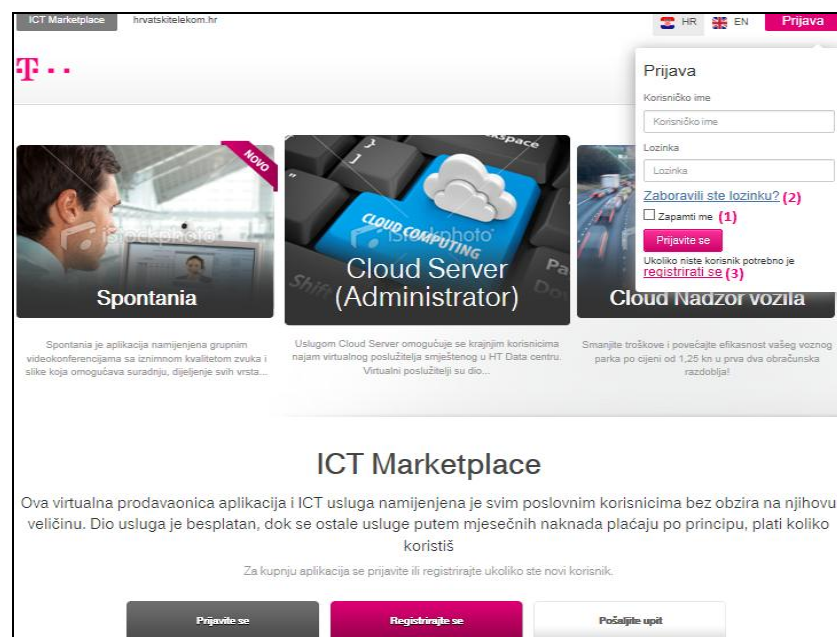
ICT Marketplace hrvatskitelekom.hr

HR EN Prijava

T · ·

Prijava

Korisničko ime

Korisničko ime

Lozinka

Lozinka

Zaboravili ste lozinku? (2)

Zapamti me (1)

Prijavite se

Ukoliko niste korisnik potrebno je registrirati se (3)

NOVO

Spontania

Cloud Server (Administrator)

Cloud Nadzor vozila

Spontania je aplikacija namijenjena grupnim videokonferencijama sa iznimnom kvalitetom zvuka i slike koja omogućava suradnju, dijeljenje svih vrsta...

Uslugom Cloud Server omogućuje se krajnjim korisnicima najam virtualnog poslužitelja smještenog u HT Data centru. Virtualni poslužitelji su dio...

Smanjite troškove i povećajte efikasnost vašeg voznog parka po cijeni od 1,25 kn u prva dva obračunska razdoblja!

ICT Marketplace

Ova virtualna prodavaonica aplikacija i ICT usluga namijenjena je svim poslovnim korisnicima bez obzira na njihovu veličinu. Dio usluga je besplatan, dok se ostale usluge putem mjesečnih naknada plaćaju po principu, plati koliko koristiš

Za kupnju aplikacija se prijavite ili registrirajte ukoliko ste novi korisnik.

Prijavite se

Registrirajte se

Pošaljite upit